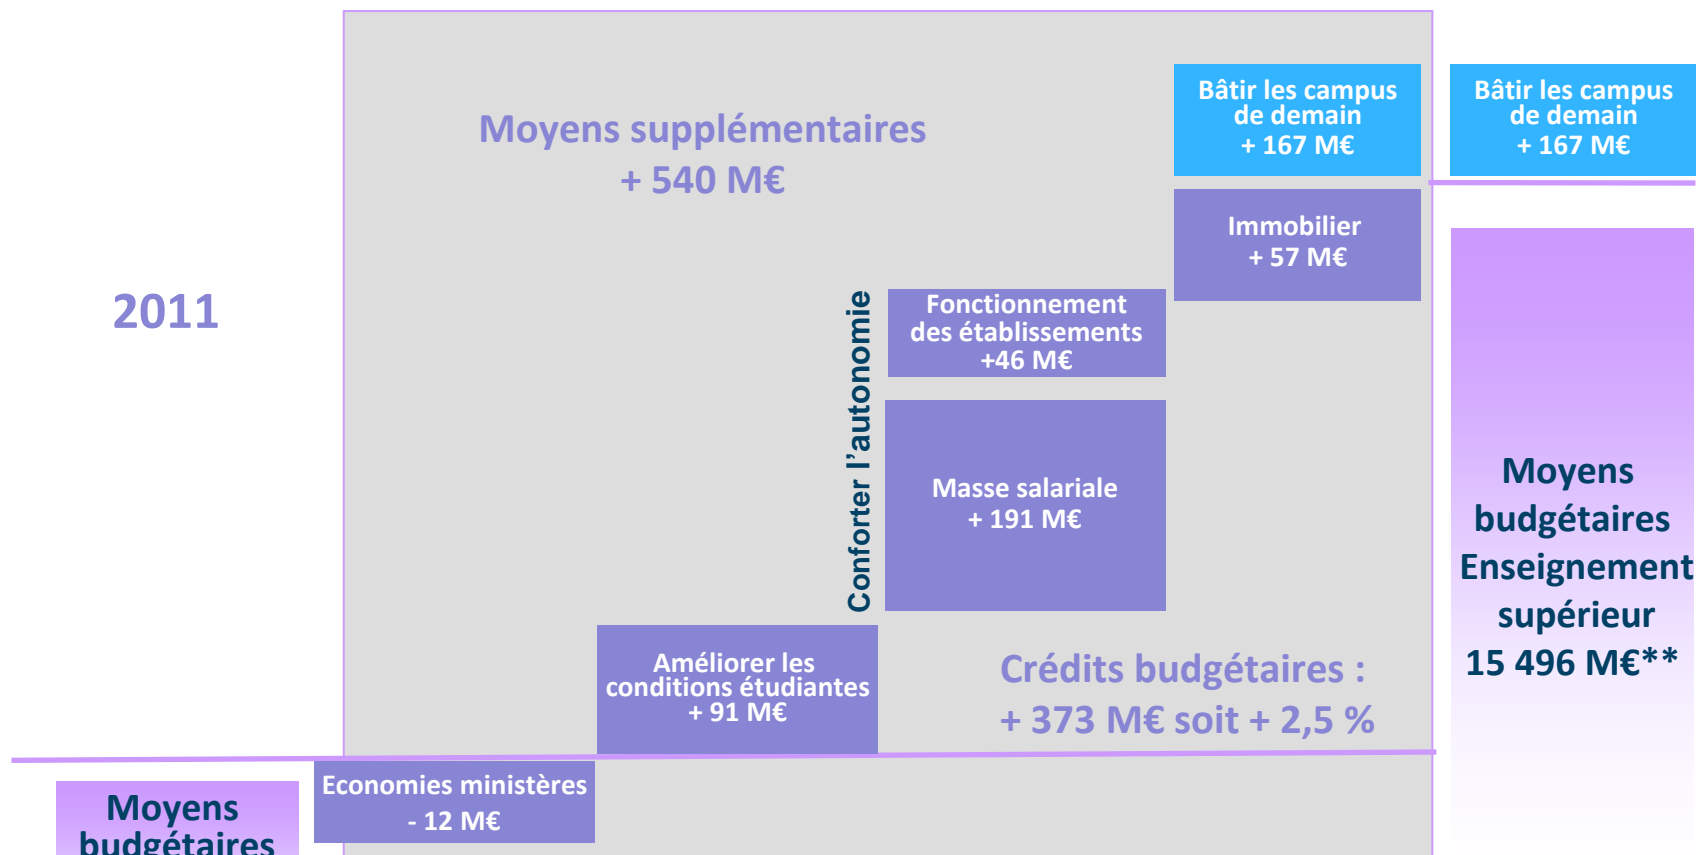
2011

Moyens supplémentaires
+ 540 M€

Bâtir les campus de demain
+ 167 M€

Bâtir les campus de demain
+ 167 M€

Immobilier
+ 57 M€

Fonctionnement des établissements
+46 M€

Conforter l'autonomie

Masse salariale
+ 191 M€

Moyens budgétaires Enseignement supérieur
15 496 M€**

Améliorer les conditions étudiantes
+ 91 M€

Crédits budgétaires :
+ 373 M€ soit + 2,5 %

Economies ministères
- 12 M€

Moyens budgétaires